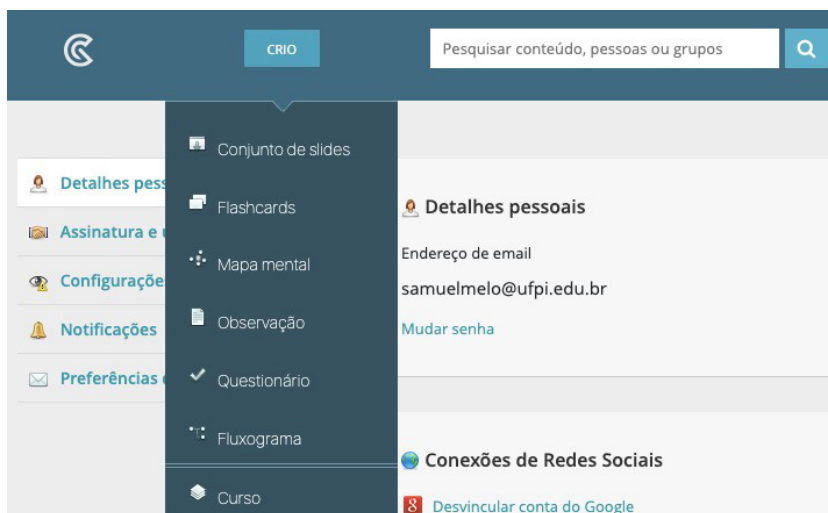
CRIO

Pesquisar conteúdo, pessoas ou grupos

Conjunto de slides

Flashcards

Mapa mental

Observação

Questionário

Fluxograma

Curso

Detalhes pess

Assinatura e

Configuraçõe

Notificações

Preferências

Detalhes pessoais

Endereço de email

samuelmelo@ufpi.edu.br

Mudar senha

Conexões de Redes Sociais

Desvincular conta do Google